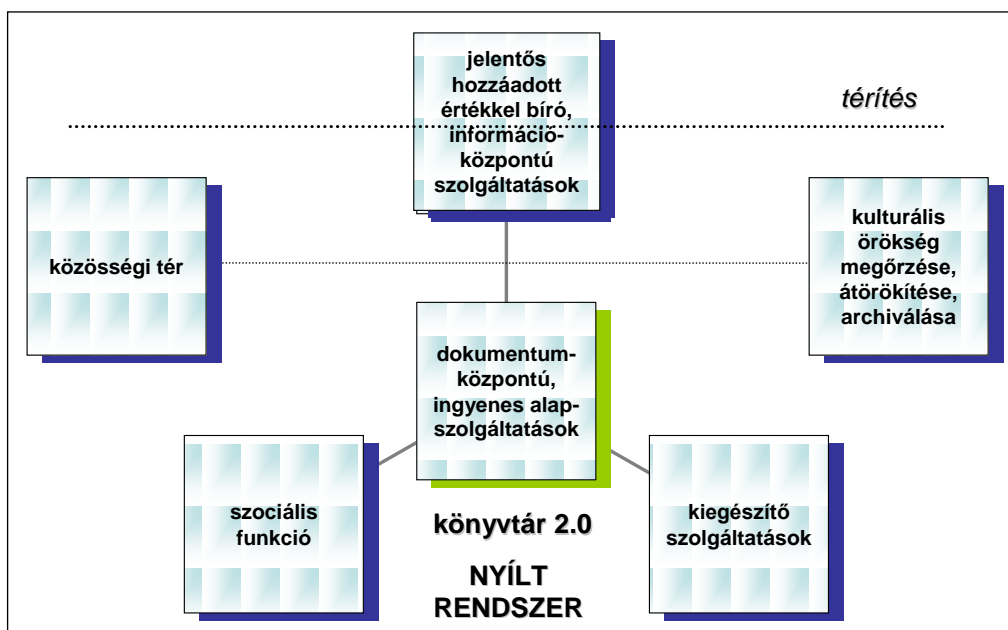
jelentős hozzáadott értékkel bíró, információ-központú szolgáltatások

térítés

közösségi tér

kulturális örökség megőrzése, átörökítése, archiválása

dokumentum-központú, ingyenes alap-szolgáltatások

szociális funkció

kiegészítő szolgáltatások

könyvtár 2.0

NYÍLT RENDSZER